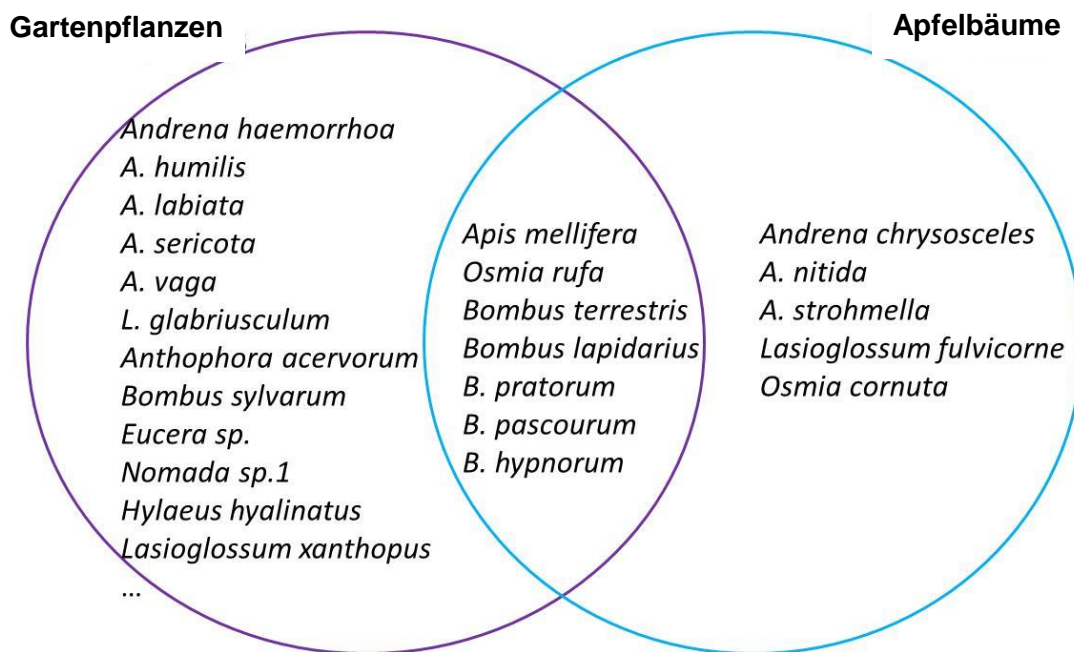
Gartenpflanzen

Apfelbäume

Andrena haemorrhoa
A. humilis
A. labiata
A. sericota
A. vaga
L. glabriusculum
Anthophora acervorum
Bombus sylvarum
Eucera sp.
Nomada sp.1
Hylaeus hyalinatus
Lasioglossum xanthopus
...

Apis mellifera
Osmia rufa
Bombus terrestris
Bombus lapidarius
B. pratorum
B. pascourum
B. hypnorum

Andrena chrysosceles
A. nitida
A. strohmella
Lasioglossum fulvicorne
Osmia cornuta